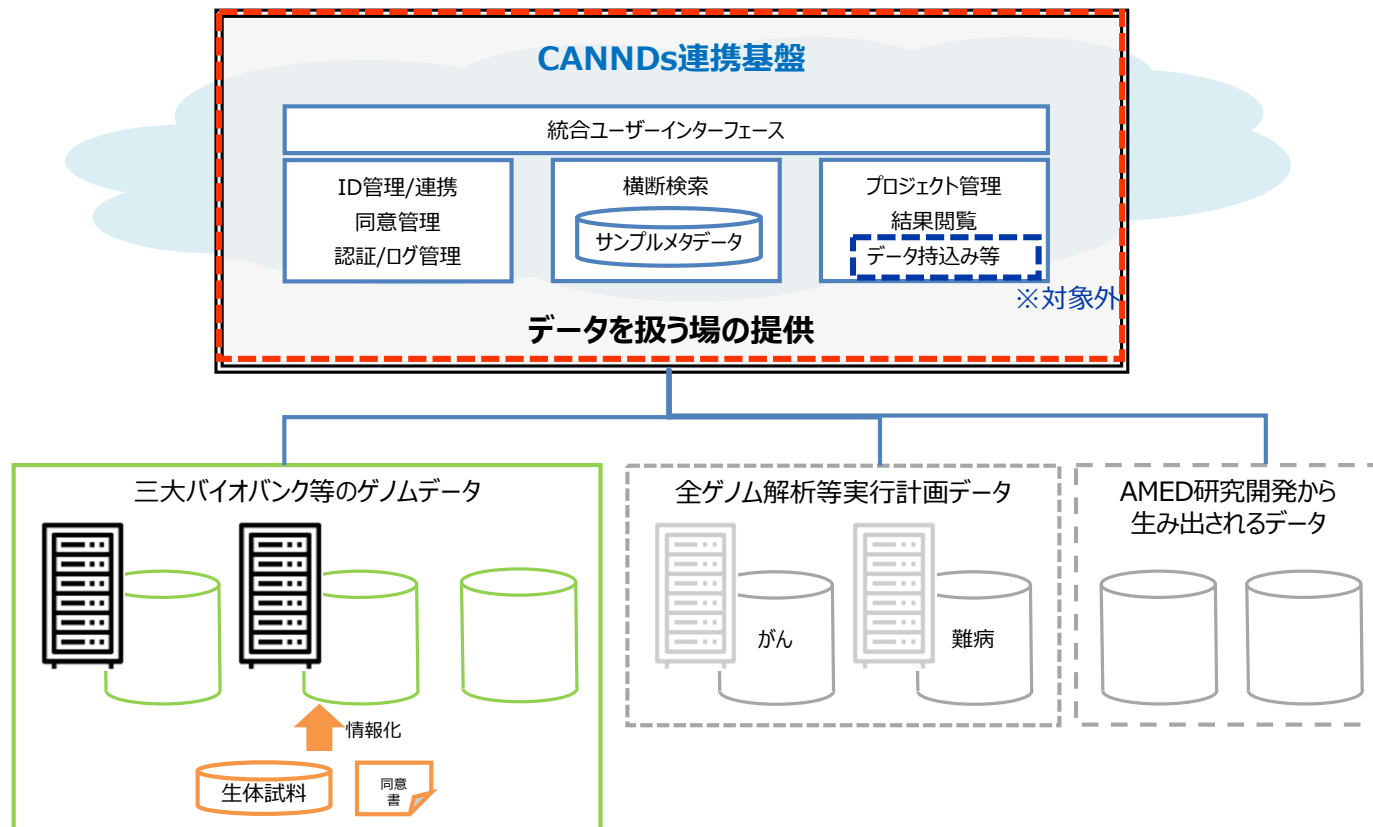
CANNDs連携基盤

統合ユーザーインターフェース

ID管理/連携
同意管理
認証/ログ管理

横断検索
サンプルメタデータ

プロジェクト管理
結果閲覧
データ持込み等

※対象外

データを扱う場の提供

三大バイオバンク等のゲノムデータ

情報化

生体試料

同意書

全ゲノム解析等実行計画データ

がん

難病

AMED研究開発から生み出されるデータ